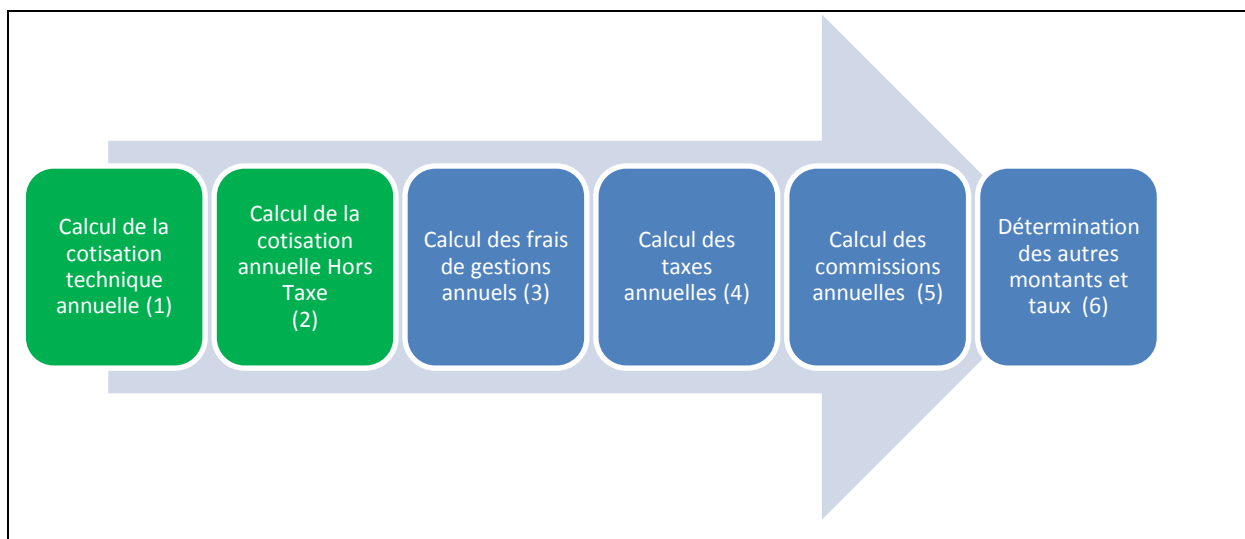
Calcul de la cotisation technique annuelle (1)

Calcul de la cotisation annuelle Hors Taxe (2)

Calcul des frais de gestions annuels (3)

Calcul des taxes annuelles (4)

Calcul des commissions annuelles (5)

Détermination des autres montants et taux (6)